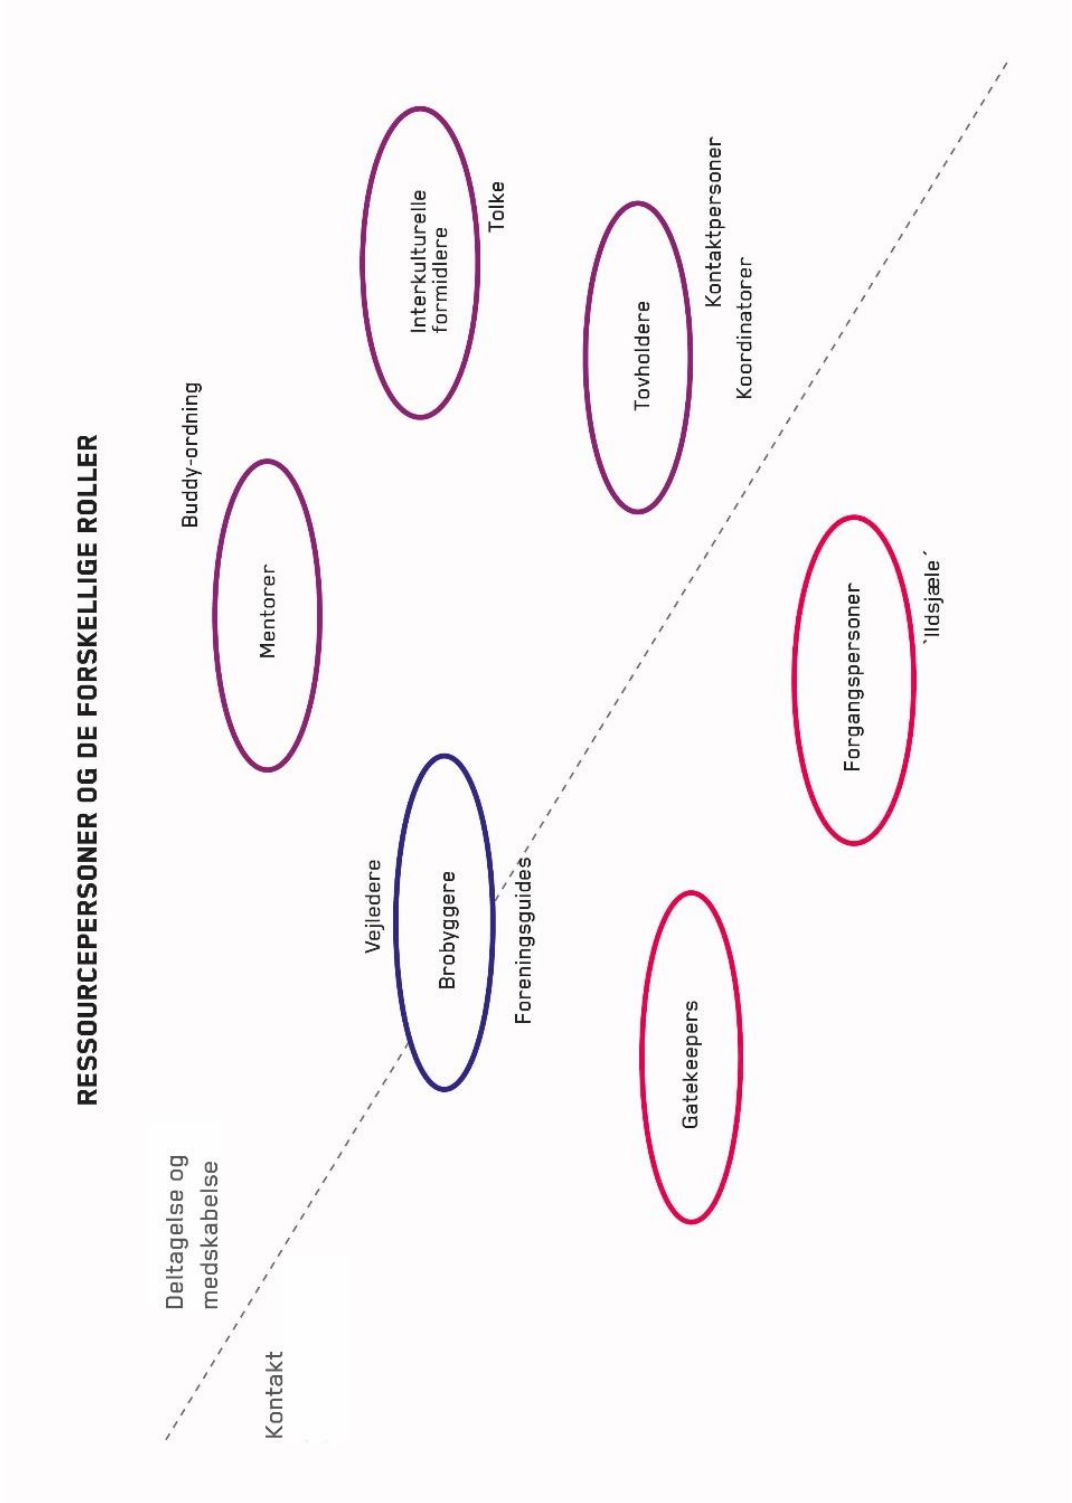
RESSOURCEPERSONER OG DE FORSKELLIGE ROLLER

Deltagelse og medskabelse

Kontakt

Buddy-ordning

Mentorer

Interkulturelle formidlere

Tolke

Tovholdere

Kontaktpersoner

Koordinatorer

Vejledere

Brobyggere

Foreningsguides

Gatekeepers

Forgangspersoner

´Ildsjæle´